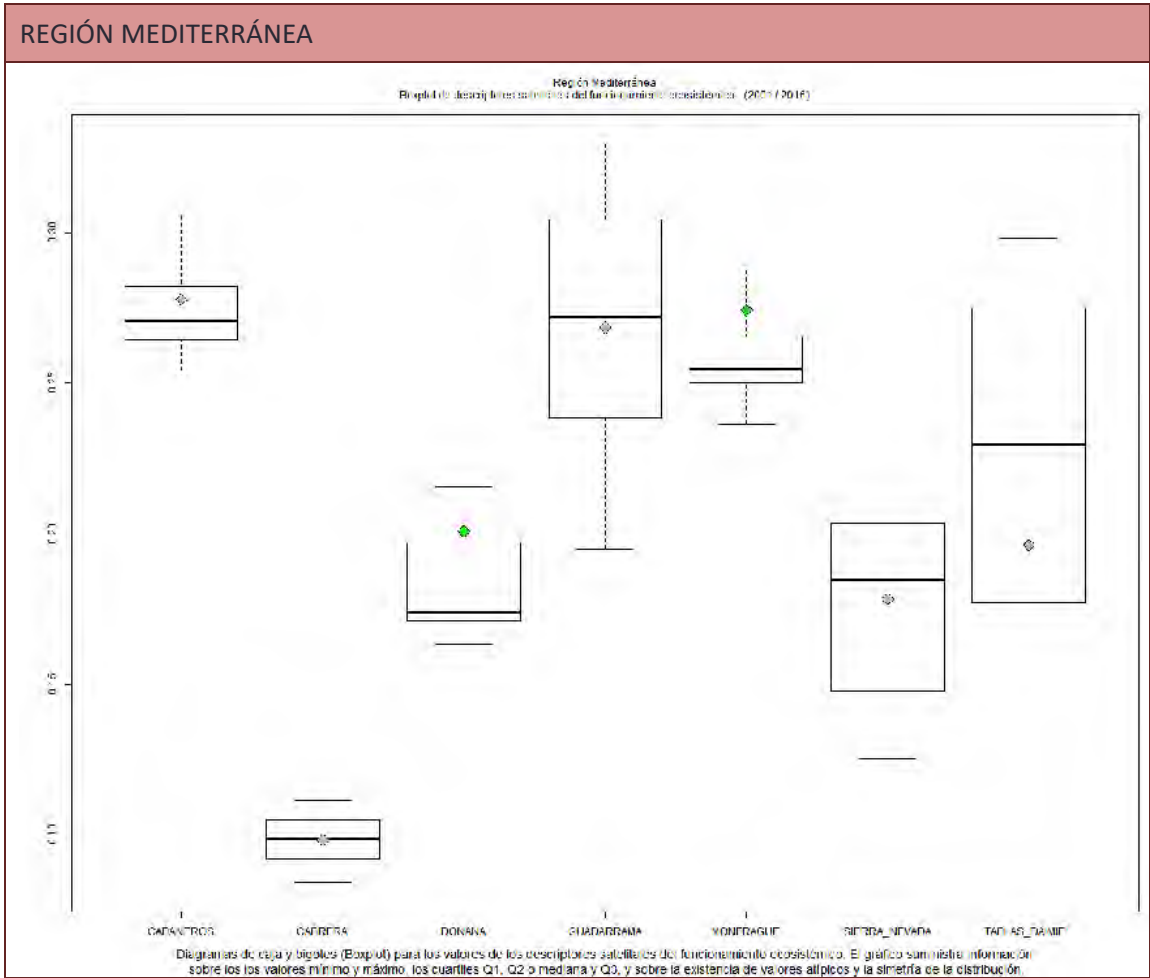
REGIÓN MEDITERRÁNEA

Región Mediterránea
Boxplot de descriptores satelitales del funcionamiento ecosistémico (2001 / 2016)

0.30
0.25
0.20
0.15
0.10

CABAÑEROS
CABRERA
DOÑANA
GUADARRAMA
MONFRAGUE
SIERRA_NEVADA
TABLAS_DAIMIEL

Diagramas de caja y bigotes (Boxplot) para los valores de los descriptores satelitales del funcionamiento ecosistémico. El gráfico suministra información sobre los los valores mínimo y máximo, los cuartiles Q1, Q2 o mediana y Q3, y sobre la existencia de valores atípicos y la simetría de la distribución.